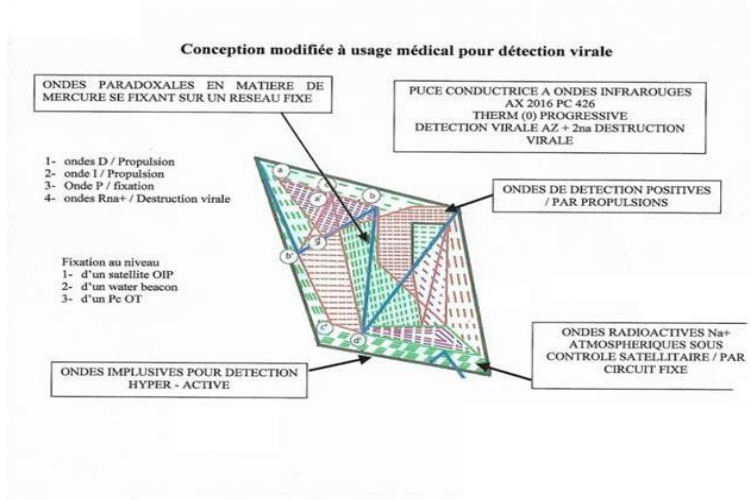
Conception modifiée à usage médical pour détection virale

ONDES PARADOXALES EN MATIERE DE MERCURE SE FIXANT SUR UN RESEAU FIXE

PUCE CONDUCTRICE A ONDES INFRAROUGES
AX 2016 PC 426
THERM (0) PROGRESSIVE
DETECTION VIRALE AZ + 2na DESTRUCTION VIRALE

1- ondes D / Propulsion
2- onde I / Propulsion
3- Onde P / fixation
4- ondes Rna+ / Destruction virale

Fixation au niveau
1- d'un satellite OIP
2- d'un water beacon
3- d'un Pc OT

ONDES DE DETECTION POSITIVES / PAR PROPULSIONS

a
a'
b
b'
5
c
c'
d
d'

ONDES RADIOACTIVES Na+ ATMOSPHERIQUES SOUS CONTROLE SATELLITAIRE / PAR CIRCUIT FIXE

ONDES IMPLUSIVES POUR DETECTION HYPER - ACTIVE